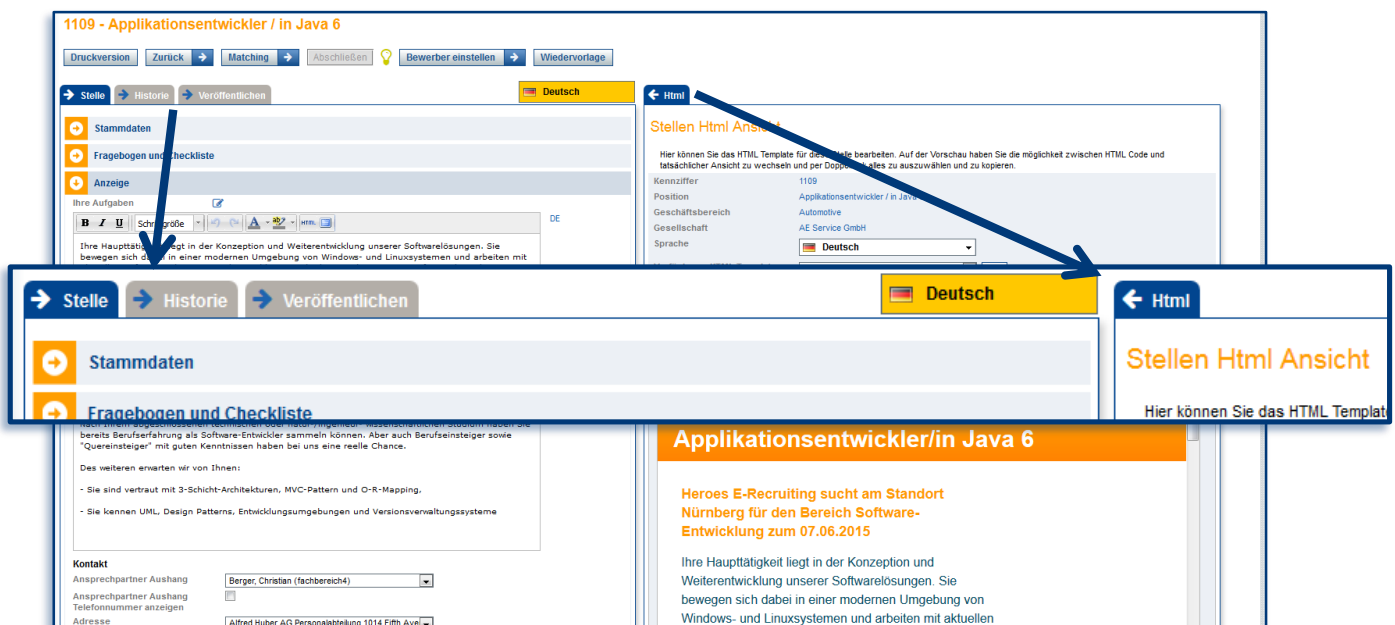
1109 - Applikationsentwickler / in Java 6

Druckversion | Zurück | Matching | Abschließen | Bewerber einstellen | Wiedervorlage

Stelle | Historie | Veröffentlichen

Deutsch

Stammdaten

Fragebogen und Checkliste

Anzeige

Ihre Aufgaben

B I U Schriftgröße

DE

Ihre Haupttätigkeit liegt in der Konzeption und Weiterentwicklung unserer Softwarelösungen. Sie bewegen sich dabei in einer modernen Umgebung von Windows- und Linuxsystemen und arbeiten mit

Stelle | Historie | Veröffentlichen

Deutsch

Stammdaten

Fragebogen und Checkliste

Nach Ihrem abgeschlossenen technischen oder natur-/ingenieur- wissenschaftlichen Studium haben Sie bereits Berufserfahrung als Software-Entwickler sammeln können. Aber auch Berufseinsteiger sowie "Quereinsteiger" mit guten Kenntnissen haben bei uns eine reelle Chance.

Des weiteren erwarten wir von Ihnen:

- Sie sind vertraut mit 3-Schicht-Architekturen, MVC-Pattern und O-R-Mapping,

- Sie kennen UML, Design Patterns, Entwicklungsumgebungen und Versionsverwaltungssysteme

Kontakt

Ansprechpartner Aushang | Berger, Christian (fachbereich4)

Ansprechpartner Aushang Telefonnummer anzeigen

Adresse | Alfred Huber AG Personalabteilung 1014 Fifth Ave

Html

Stellen Html Ansicht

Hier können Sie das HTML Template für diese Stelle bearbeiten. Auf der Vorschau haben Sie die möglichkeit zwischen HTML Code und tatsächlicher Ansicht zu wechseln und per Doppelklick alles zu auszuwählen und zu kopieren.

| | |
|---|---|
| Kennziffer | 1109 |
| Position | Applikationsentwickler / in Java 6 |
| Geschäftsbereich | Automotive |
| Gesellschaft | AE Service GmbH |
| Sprache | Deutsch |

Html

Stellen Html Ansicht

Hier können Sie das HTML Templat

Applikationsentwickler/in Java 6

Heroes E-Recruiting sucht am Standort Nürnberg für den Bereich Software-Entwicklung zum 07.06.2015

Ihre Haupttätigkeit liegt in der Konzeption und Weiterentwicklung unserer Softwarelösungen. Sie bewegen sich dabei in einer modernen Umgebung von Windows- und Linuxsystemen und arbeiten mit aktuellen